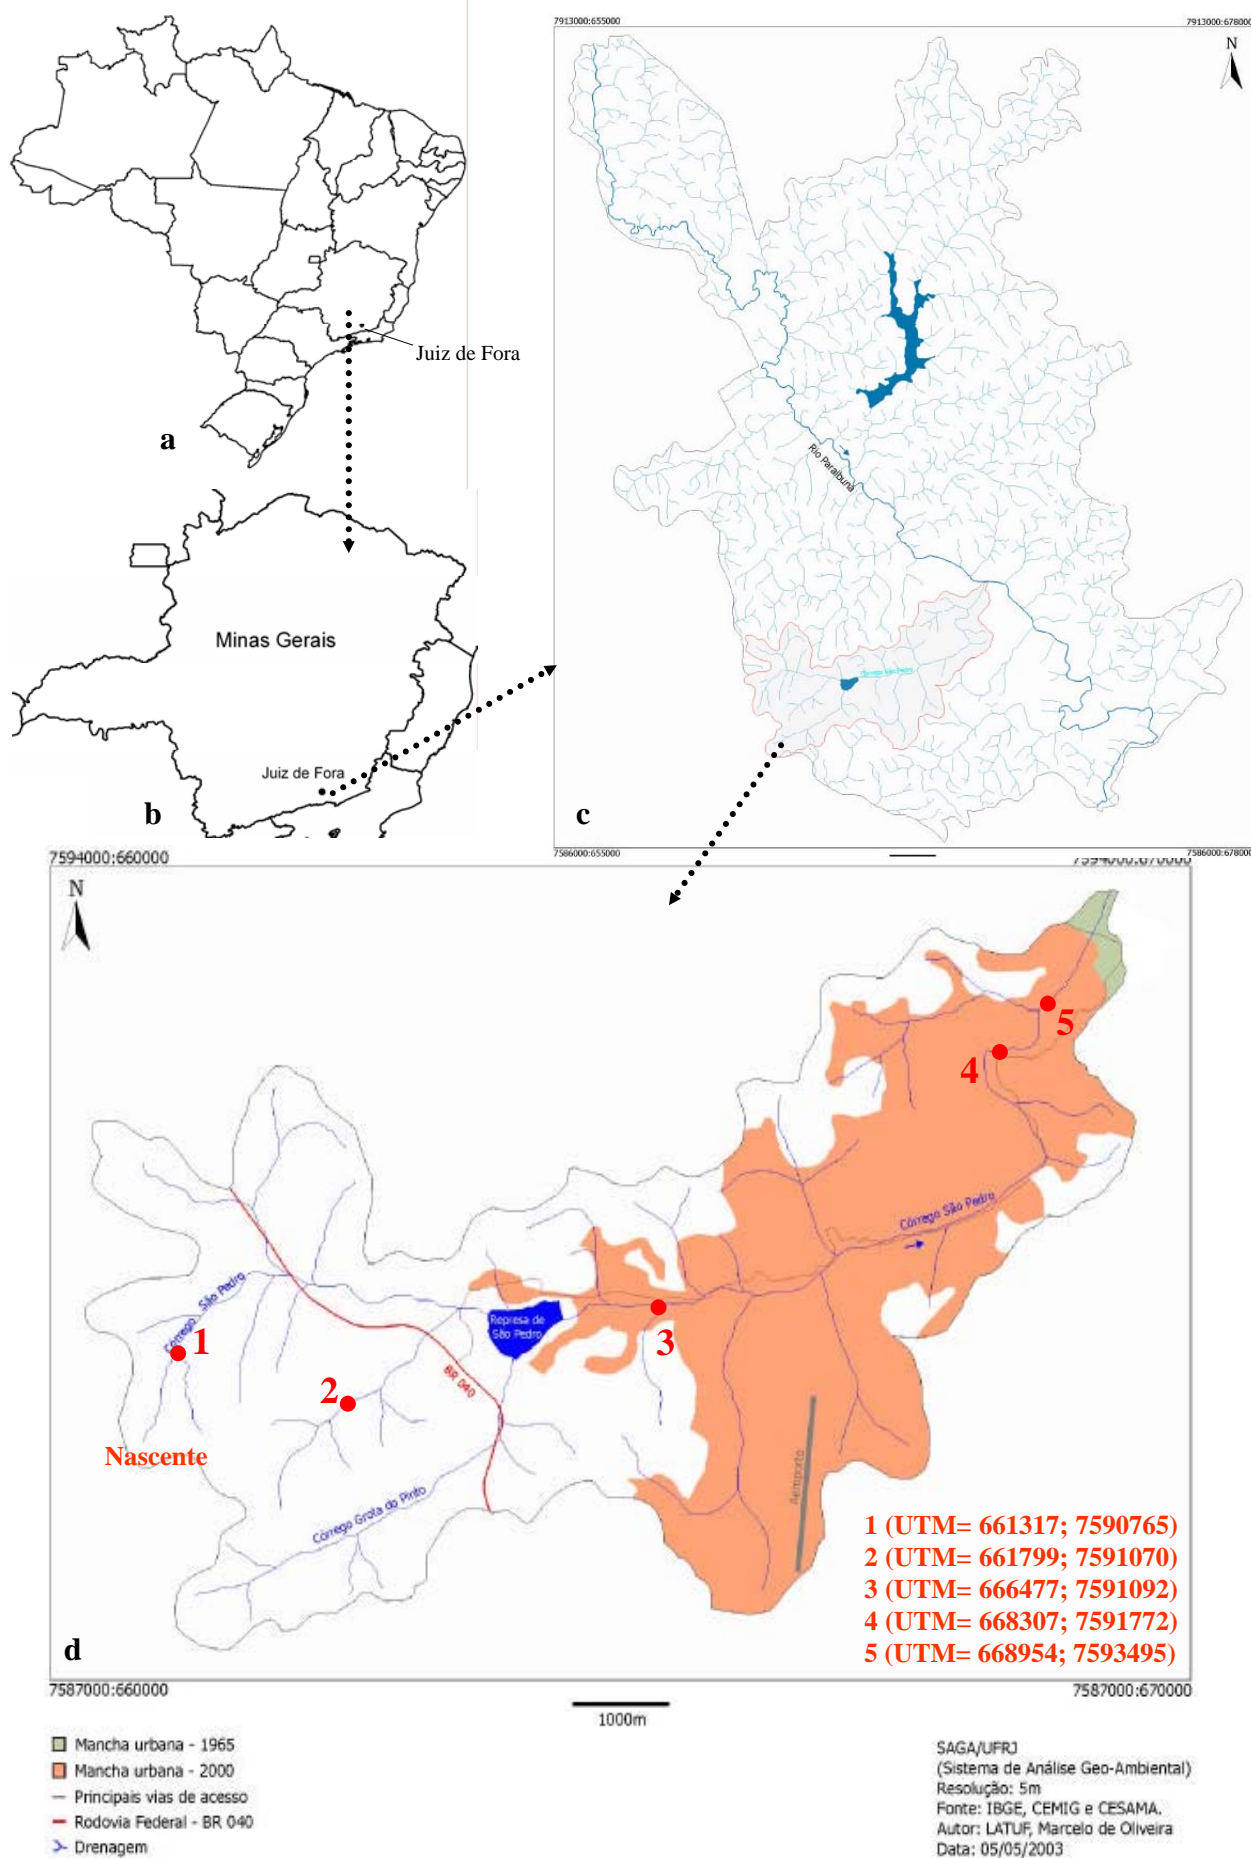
Juiz de Fora

a

Minas Gerais

Juiz de Fora

b

7913000:655000

7913000:678000

N

Rio Paraibuna

Represa São Pedro

c

7586000:655000

7586000:678000

7594000:660000

7594000:670000

N

Córrego São Pedro

1

Nascente

2

BR 040

Represa de São Pedro

3

Córrego Grota do Pinto

Córrego São Pedro

4

5

Aeroporto

1 (UTM= 661317; 7590765)
2 (UTM= 661799; 7591070)
3 (UTM= 666477; 7591092)
4 (UTM= 668307; 7591772)
5 (UTM= 668954; 7593495)

d

7587000:660000

7587000:670000

1000m

Mancha urbana - 1965
Mancha urbana - 2000
Principais vias de acesso
Rodovia Federal - BR 040
Drenagem

SAGA/UFRJ
(Sistema de Análise Geo-Ambiental)
Resolução: 5m
Fonte: IBGE, CEMIG e CESAMA.
Autor: LATUF, Marcelo de Oliveira
Data: 05/05/2003